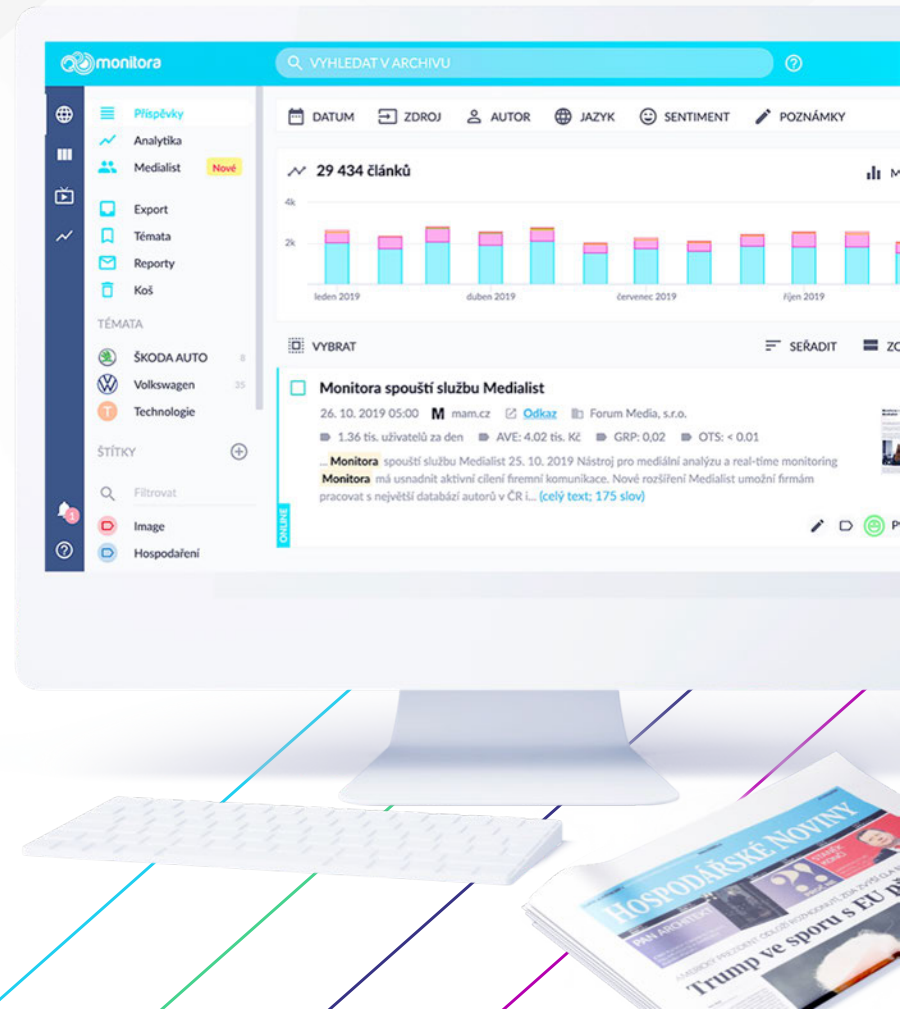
monitora

VYHLEDAT V ARCHIVU

Příspěvky
Analytika
Medialist Nové

Export
Témata
Reporty
Koš

TÉMATA
ŠKODA AUTO 8
Volkswagen 25
Technologie

ŠTÍTKY
Filtrovat
Image
Hospodaření

1

DATUM ZDROJ AUTOR JAZYK SENTIMENT POZNÁMKY

29 434 článků

4k
2k
leden 2019
duben 2019
červenec 2019
říjen 2019

VYBRAT
SEŘADIT ZO

Monitora spouští službu Medialist
26. 10. 2019 05:00 M mam.cz Odkaz Forum Media, s.r.o.
1.36 tis. uživatelů za den AVE: 4.02 tis. Kč GRP: 0,02 OTS: < 0.01
... Monitora spouští službu Medialist 25. 10. 2019 Nástroj pro mediální analýzu a real-time monitoring Monitora má usnadnit aktivní cílení firemní komunikace. Nové rozšíření Medialist umožní firmám pracovat s největší databází autorů v ČR i... (celý text; 175 slov)

ONLINE

HOSPODÁŘSKÉ NOVINY
Trump ve sporu s EU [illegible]